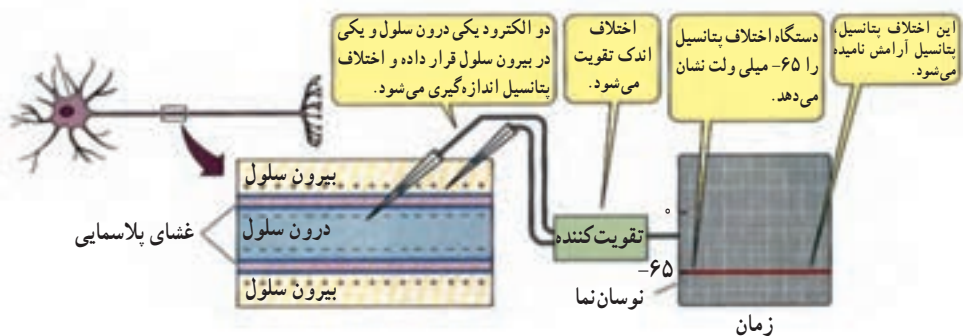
دو الکترود یکی درون سلول و یکی در بیرون سلول قرار داده و اختلاف پتانسیل اندازه‌گیری می‌شود.

اختلاف اندک تقویت می‌شود.

دستگاه اختلاف پتانسیل را ۶۵- میلی ولت نشان می‌دهد.

این اختلاف پتانسیل، پتانسیل آرامش نامیده می‌شود.

بیرون سلول

درون سلول

بیرون سلول

غشای پلاسمایی

تقویت‌کننده

۰

۶۵-

نوسان‌نما

زمان